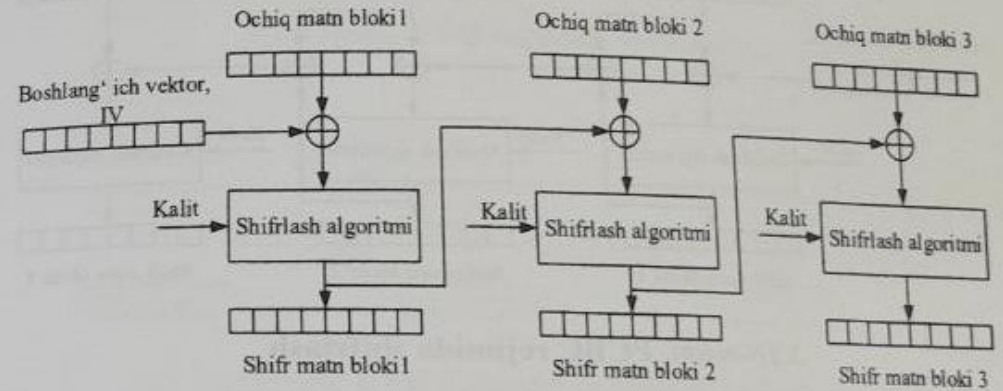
Ochiq matn bloki1

Ochiq matn bloki 2

Ochiq matn bloki 3

Boshlang' ich vektor, IV

Kalit

Shifrlash algoritmi

Kalit

Shifrlash algoritmi

Kalit

Shifrlash algoritmi

Shifr matn bloki1

Shifr matn bloki 2

Shifr matn bloki 3